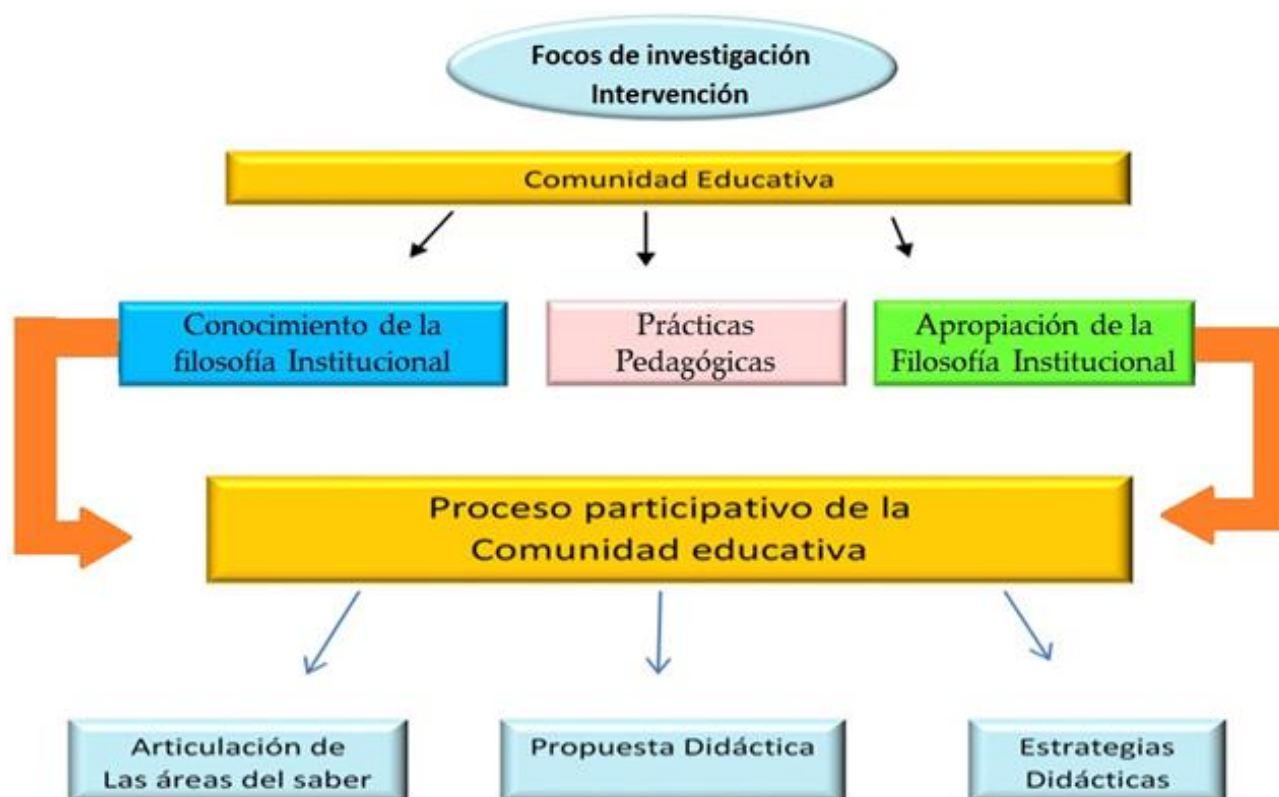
Focos de investigación
Intervención

Comunidad Educativa

Conocimiento de la filosofía Institucional

Prácticas Pedagógicas

Apropiación de la Filosofía Institucional

Proceso participativo de la Comunidad educativa

Articulación de Las áreas del saber

Propuesta Didáctica

Estrategias Didácticas